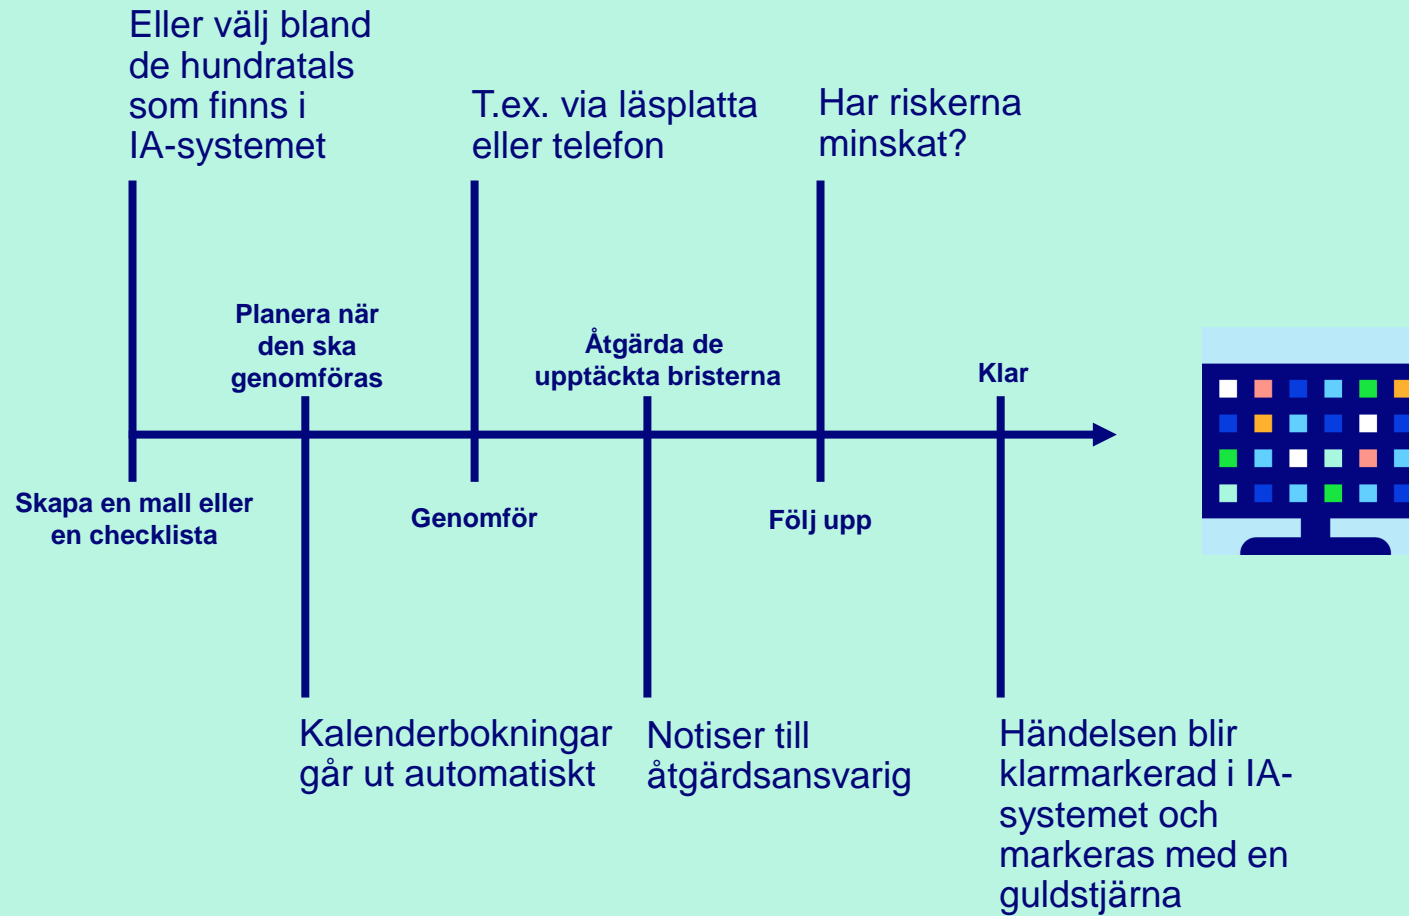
Eller välj bland de hundratals som finns i IA-systemet

T.ex. via läsplatta eller telefon

Har riskerna minskat?

Planera när den ska genomföras

Åtgärda de upptäckta bristerna

Klar

Skapa en mall eller en checklista

Genomför

Följ upp

Kalenderbokningar går ut automatiskt

Notiser till åtgärdsansvarig

Händelsen blir klarmarkerad i IA-systemet och markeras med en guldstjärna